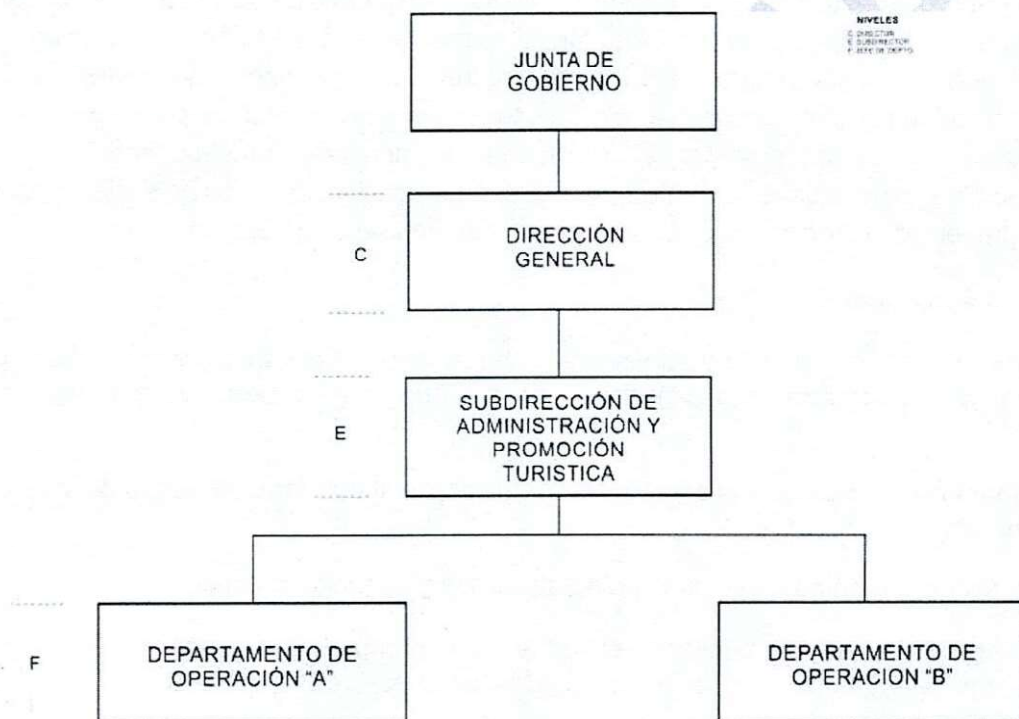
NIVELES
C DIRECTOR
E SUBDIRECTOR
F JEFE DE DEPTO.

JUNTA DE GOBIERNO

C

DIRECCIÓN GENERAL

E

SUBDIRECCIÓN DE ADMINISTRACIÓN Y PROMOCIÓN TURISTICA

F

DEPARTAMENTO DE OPERACIÓN "A"

DEPARTAMENTO DE OPERACION "B"